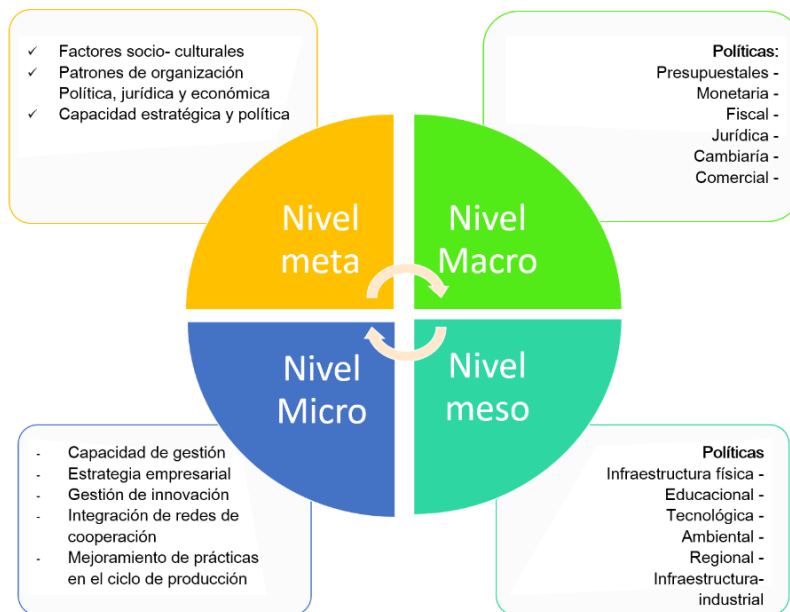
✓ Factores socio- culturales
✓ Patrones de organización Política, jurídica y económica
✓ Capacidad estratégica y política

Políticas:
Presupuestales -
Monetaria -
Fiscal -
Jurídica -
Cambiaría -
Comercial -

Nivel meta

Nivel Macro

Nivel Micro

Nivel meso

- Capacidad de gestión
- Estrategia empresarial
- Gestión de innovación
- Integración de redes de cooperación
- Mejoramiento de prácticas en el ciclo de producción

Políticas
Infraestructura física -
Educacional -
Tecnológica -
Ambiental -
Regional -
Infraestructura-industrial